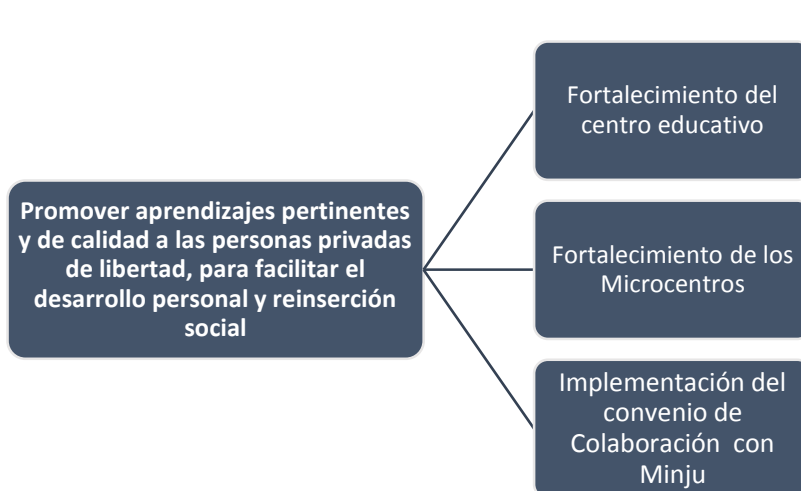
Promover aprendizajes pertinentes y de calidad a las personas privadas de libertad, para facilitar el desarrollo personal y reinserción social

Fortalecimiento del centro educativo

Fortalecimiento de los Microcentros

Implementación del convenio de Colaboración con Minju